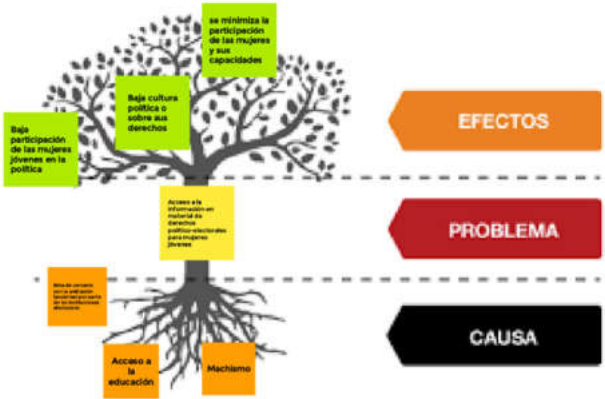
se minimiza la participación de las mujeres y sus capacidades

Baja cultura política o sobre sus derechos

Baja participación de las mujeres jóvenes en la política

EFECTOS

Acceso a la información en materia de derechos político-electorales para mujeres jóvenes

PROBLEMA

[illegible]

CAUSA

Acceso a la educación

Machismo